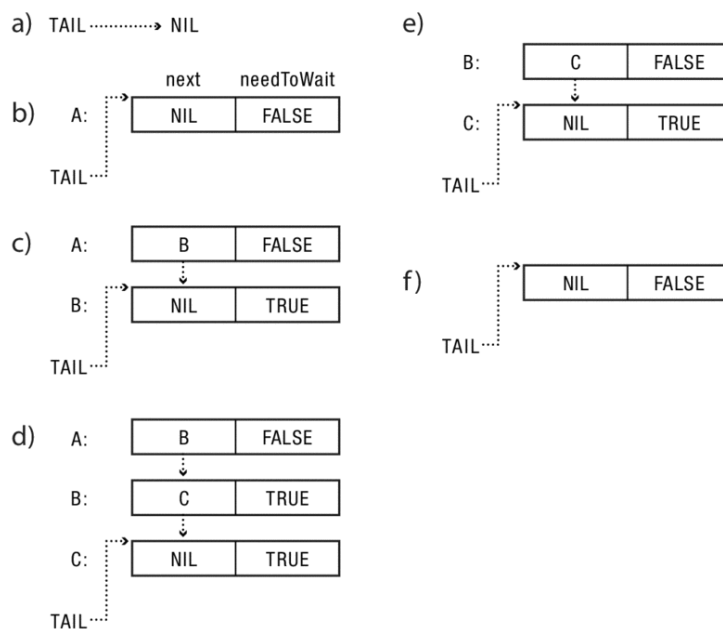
a) TAIL NIL

b) A:

| next | needToWait |
|---|---|
| NIL | FALSE |

TAIL

c) A:

| B | FALSE |
|---|---|

B:

| NIL | TRUE |
|---|---|

TAIL

d) A:

| B | FALSE |
|---|---|

B:

| C | TRUE |
|---|---|

C:

| NIL | TRUE |
|---|---|

TAIL

e) B:

| C | FALSE |
|---|---|

C:

| NIL | TRUE |
|---|---|

TAIL

f)

| NIL | FALSE |
|---|---|

TAIL